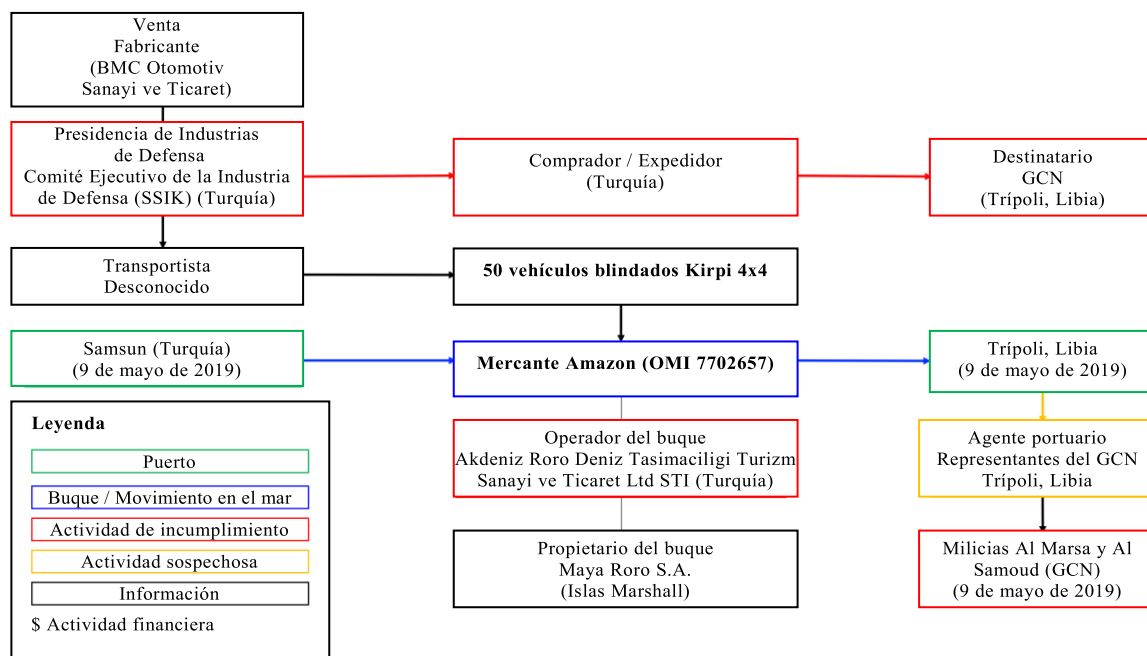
Venta
Fabricante
(BMC Otomotiv
Sanayi ve Ticaret)

Presidencia de Industrias de Defensa
Comité Ejecutivo de la Industria de Defensa (SSIK) (Turquía)

Comprador / Expedidor
(Turquía)

Destinatario
GCN
(Trípoli, Libia)

Transportista
Desconocido

50 vehículos blindados Kirpi 4x4

Samsun (Turquía)
(9 de mayo de 2019)

Mercante Amazon (OMI 7702657)

Trípoli, Libia
(9 de mayo de 2019)

Leyenda
Puerto
Buque / Movimiento en el mar
Actividad de incumplimiento
Actividad sospechosa
Información
$ Actividad financiera

Operador del buque
Akdeniz Roro Deniz Tasimaciligi Turizm Sanayi ve Ticaret Ltd STI (Turquía)

Agente portuario
Representantes del GCN
Trípoli, Libia

Propietario del buque
Maya Roro S.A.
(Islas Marshall)

Milicias Al Marsa y Al Samoud (GCN)
(9 de mayo de 2019)